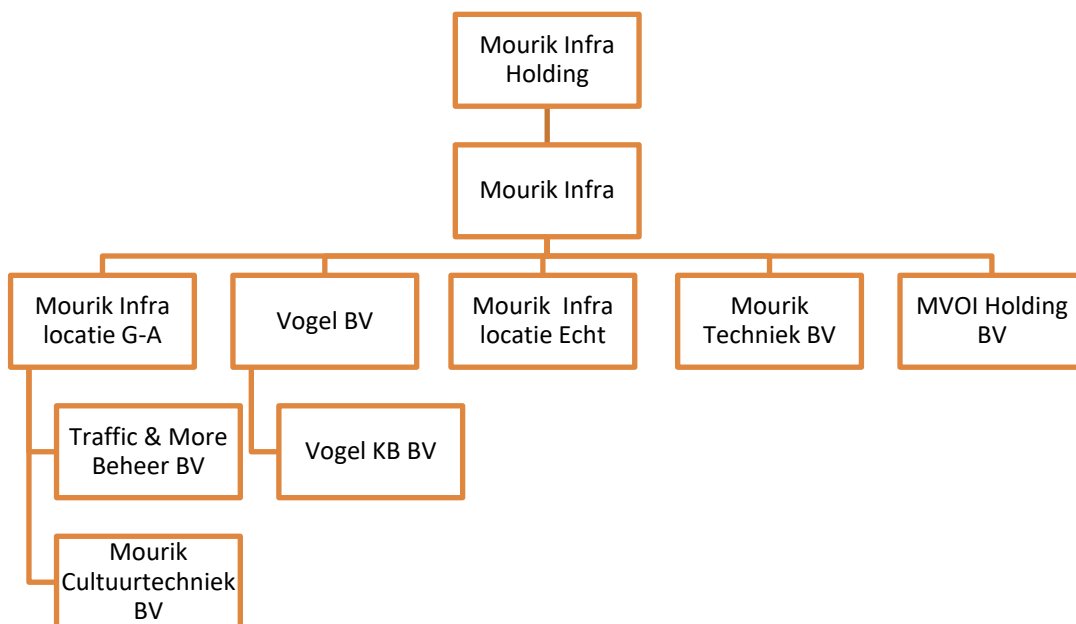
Mourik Infra Holding

Mourik Infra

Mourik Infra locatie G-A

Vogel BV

Mourik Infra locatie Echt

Mourik Techniek BV

MVOI Holding BV

Traffic & More Beheer BV

Vogel KB BV

Mourik Cultuurtechniek BV